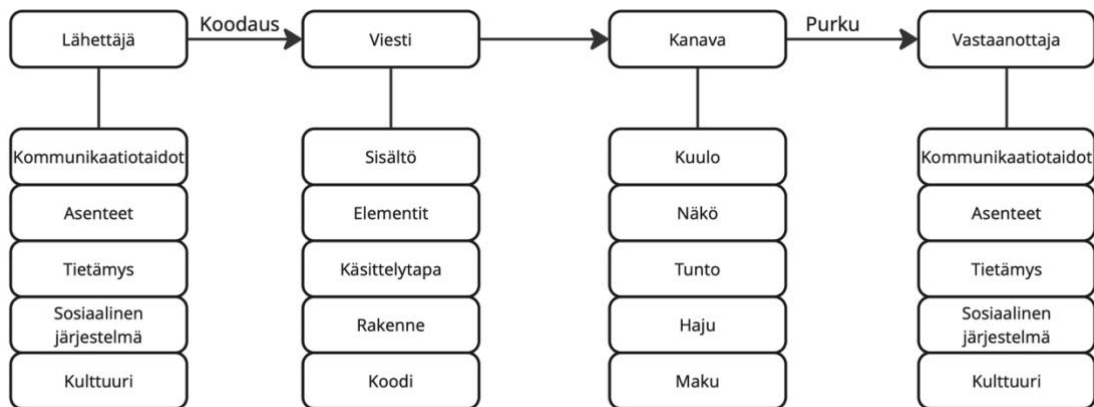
Lähettäjä
Koodaus
Viesti
Kanava
Purku
Vastaanottaja

Kommunikaatiotaidot
Asenteet
Tietämys
Sosiaalinen järjestelmä
Kulttuuri

Sisältö
Elementit
Käsittelytapa
Rakenne
Koodi

Kuulo
Näkö
Tunto
Haju
Maku

Kommunikaatiotaidot
Asenteet
Tietämys
Sosiaalinen järjestelmä
Kulttuuri